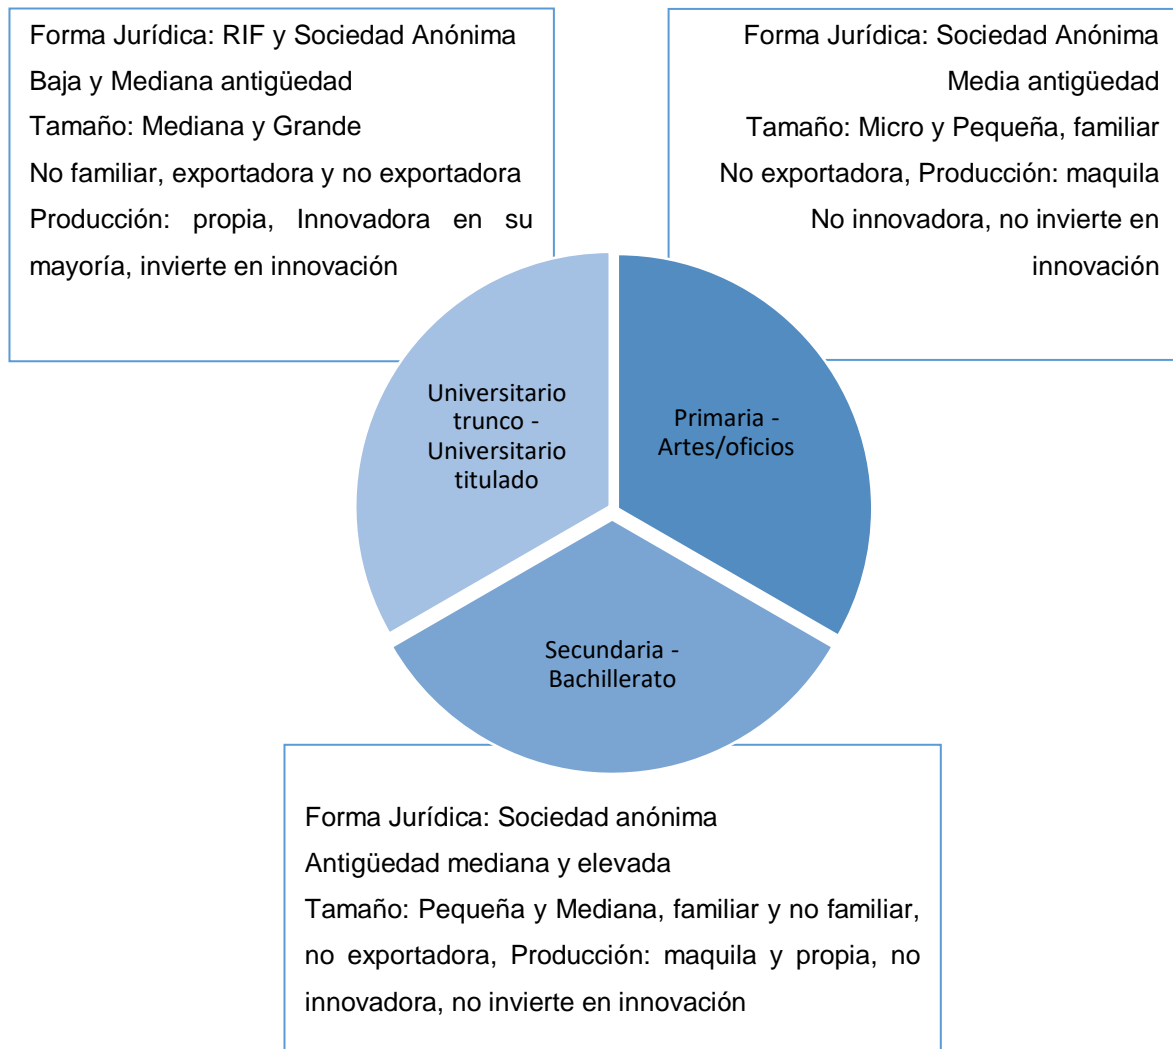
Forma Jurídica: RIF y Sociedad Anónima
Baja y Mediana antigüedad
Tamaño: Mediana y Grande
No familiar, exportadora y no exportadora
Producción: propia, Innovadora en su mayoría, invierte en innovación

Forma Jurídica: Sociedad Anónima
Media antigüedad
Tamaño: Micro y Pequeña, familiar
No exportadora, Producción: maquila
No innovadora, no invierte en innovación

Universitario trunco - Universitario titulado

Primaria - Artes/oficios

Secundaria - Bachillerato

Forma Jurídica: Sociedad anónima
Antigüedad mediana y elevada
Tamaño: Pequeña y Mediana, familiar y no familiar, no exportadora, Producción: maquila y propia, no innovadora, no invierte en innovación